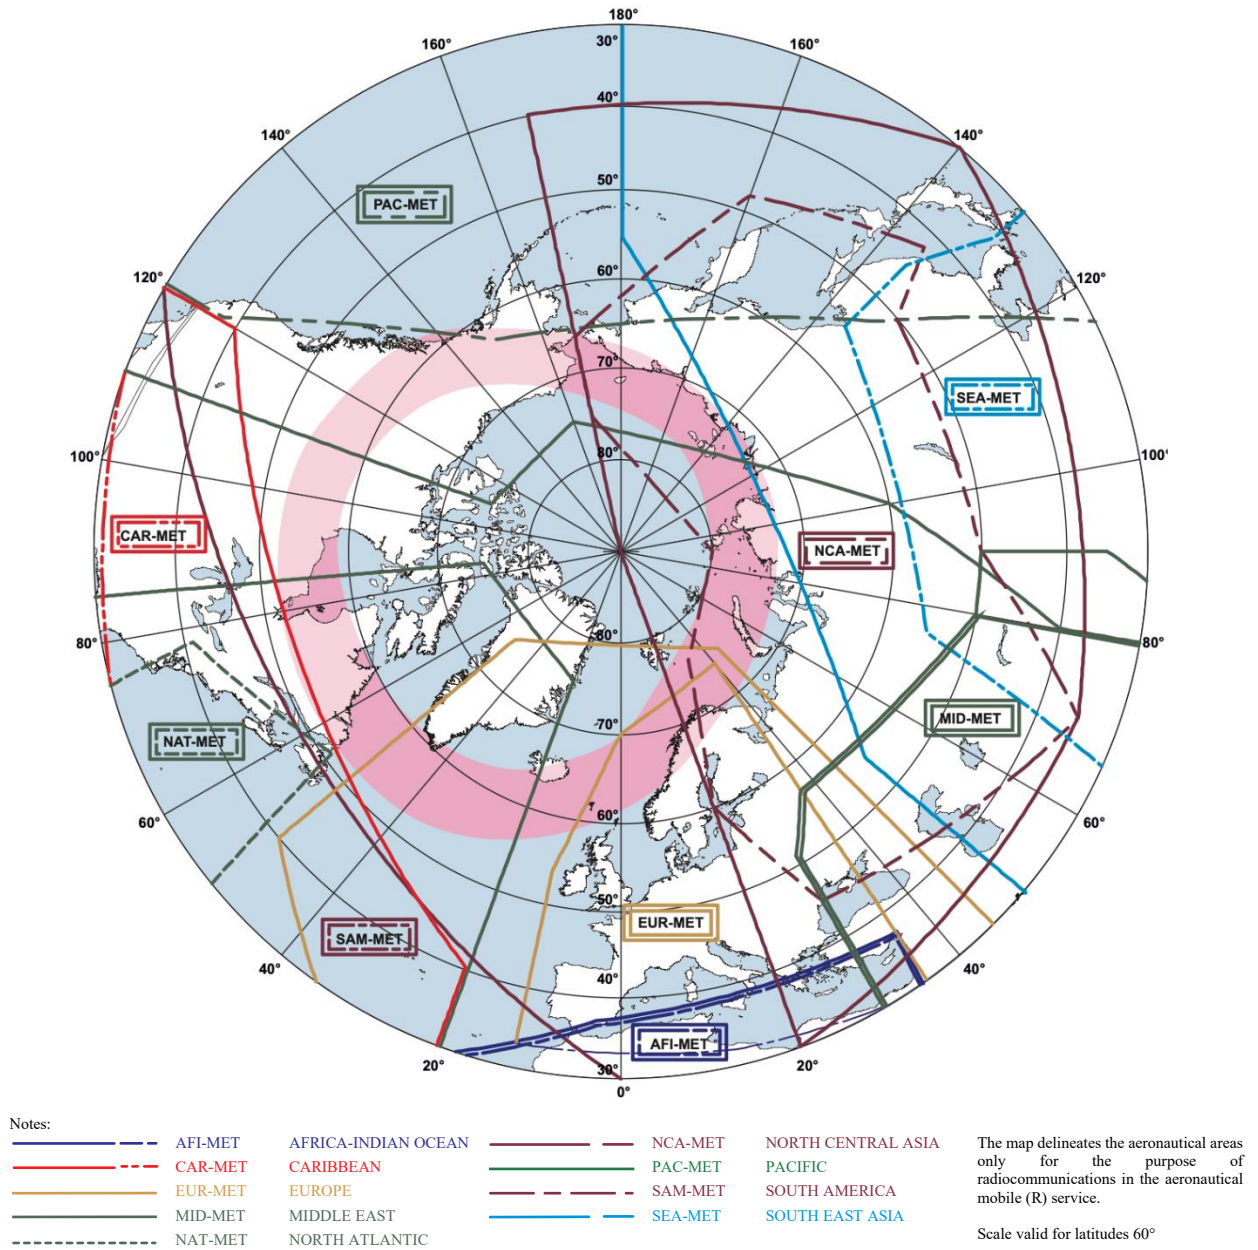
180°
30°
160°
160°
40°
140°
140°
50°
PAC-MET
60°
120°
120°
70°
SEA-MET
80°
100°
100°
CAR-MET
NCA-MET
80°
80°
80°
70°
NAT-MET
MID-MET
60°
60°
60°
50°
EUR-MET
SAM-MET
40°
40°
40°
AFI-MET
20°
20°
30°
0°

Notes:

| | | | | | |
|---|---|---|---|---|---|
| AFI-MET | AFRICA-INDIAN OCEAN | NCA-MET | NORTH CENTRAL ASIA |
| CAR-MET | CARIBBEAN | PAC-MET | PACIFIC |
| EUR-MET | EUROPE | SAM-MET | SOUTH AMERICA |
| MID-MET | MIDDLE EAST | SEA-MET | SOUTH EAST ASIA |
| NAT-MET | NORTH ATLANTIC | | |

The map delineates the aeronautical areas only for the purpose of radiocommunications in the aeronautical mobile (R) service.

Scale valid for latitudes 60°